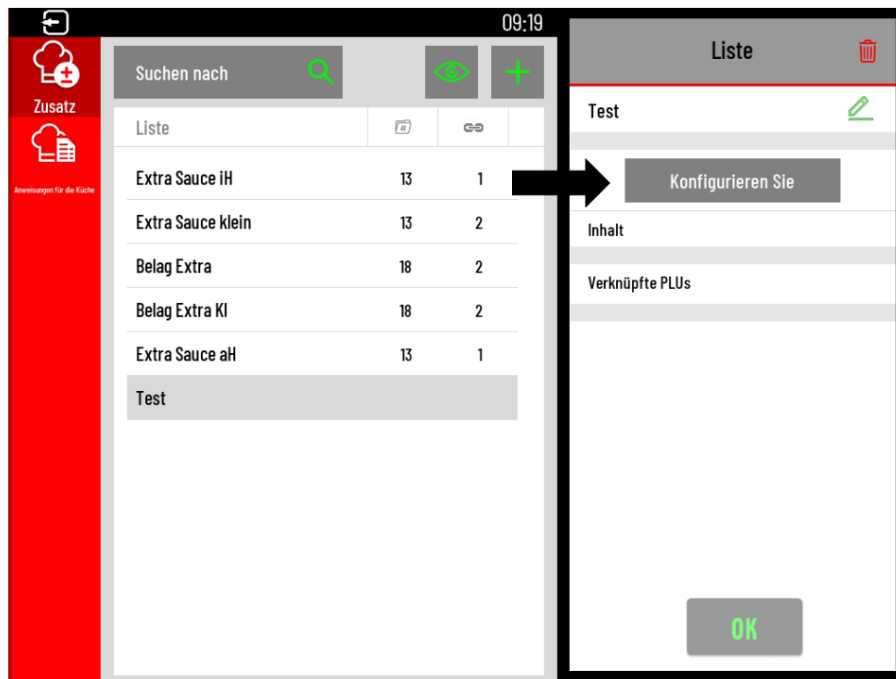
09:19

Zusatz

Anweisungen für die Küche

Suchen nach

| Liste | | |
|---|---|---|
| Extra Sauce iH | 13 | 1 |
| Extra Sauce klein | 13 | 2 |
| Belag Extra | 18 | 2 |
| Belag Extra Kl | 18 | 2 |
| Extra Sauce aH | 13 | 1 |
| Test | | |

Liste

Test

Konfigurieren Sie

Inhalt

Verknüpfte PLUs

OK